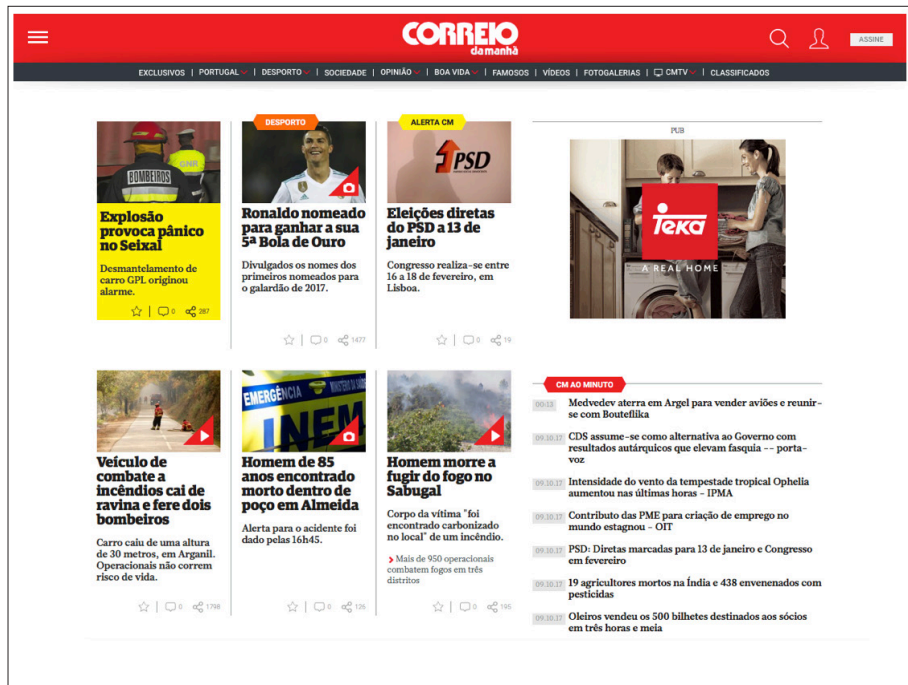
CORREIO da manhã

ASSINE

EXCLUSIVOS | PORTUGAL | DESPORTO | SOCIEDADE | OPINIÃO | BOA VIDA | FAMOSOS | VÍDEOS | FOTOGALERIAS | CMTV | CLASSIFICADOS

BOMBEIROS GNR

Explosão provoca pânico no Seixal

Desmantelamento de carro GPL originou alarme.

0 287

DESPORTO

Ronaldo nomeado para ganhar a sua 5ª Bola de Ouro

Divulgados os nomes dos primeiros nomeados para o galardão de 2017.

0 1477

ALERTA CM

PSD

Eleições diretas do PSD a 13 de janeiro

Congresso realiza-se entre 16 a 18 de fevereiro, em Lisboa.

0 19

PUB

Teka A REAL HOME

Veículo de combate a incêndios cai de ravina e fere dois bombeiros

Carro caiu de uma altura de 30 metros, em Arganil. Operacionais não correm risco de vida.

0 1798

EMERGÊNCIA INEM

Homem de 85 anos encontrado morto dentro de poço em Almeida

Alerta para o acidente foi dado pelas 16h45.

0 126

Homem morre a fugir do fogo no Sabugal

Corpo da vítima "foi encontrado carbonizado no local" de um incêndio.

Mais de 950 operacionais combatem fogos em três distritos

0 195

CM AO MINUTO

00:13 Medvedev aterra em Argel para vender aviões e reunir-se com Bouteflika

09.10.17 CDS assume-se como alternativa ao Governo com resultados autárquicos que elevam fasquia -- porta-voz

09.10.17 Intensidade do vento da tempestade tropical Ophelia aumentou nas últimas horas - IPMA

09.10.17 Contributo das PME para criação de emprego no mundo estagnou - OIT

09.10.17 PSD: Diretas marcadas para 13 de janeiro e Congresso em fevereiro

09.10.17 19 agricultores mortos na Índia e 438 envenenados com pesticidas

09.10.17 Oleiros vendeu os 500 bilhetes destinados aos sócios em três horas e meia